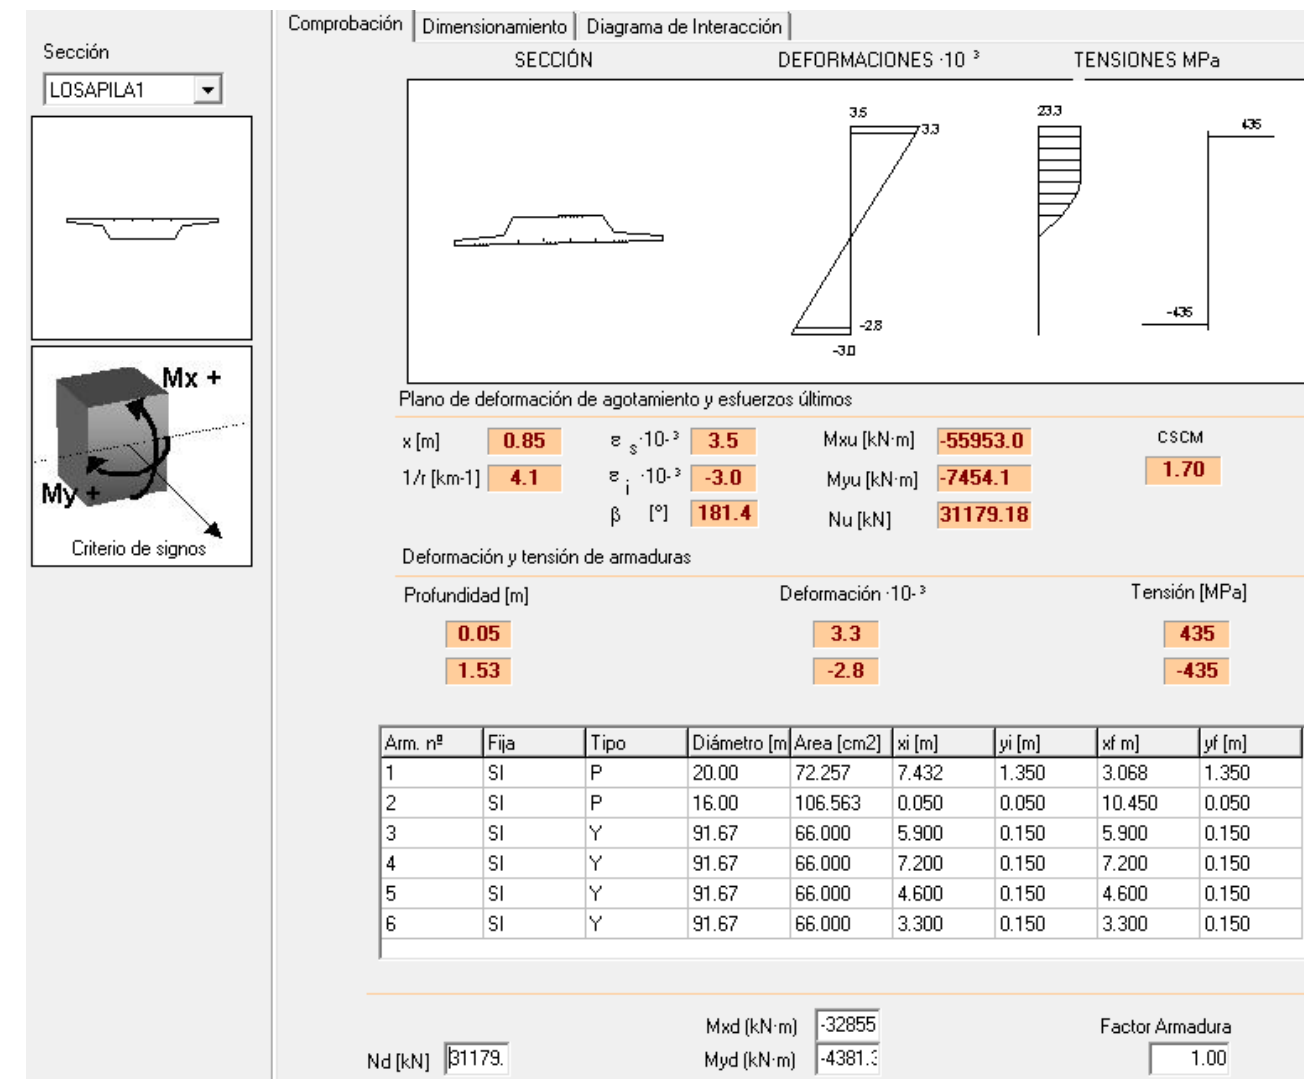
Sección
LOSAPILA1

Mx +
My +
Criterio de signos

Comprobación | Dimensionamiento | Diagrama de Interacción

SECCIÓN DEFORMACIONES $\cdot10^{-3}$ TENSIONES MPa

3.5
3.3
-2.8
-3.0
23.3
435
-435

Plano de deformación de agotamiento y esfuerzos últimos

x [m] 0.85
1/r [km-1] 4.1
$\varepsilon_s \cdot 10^{-3}$ 3.5
$\varepsilon_i \cdot 10^{-3}$ -3.0
β [°] 181.4
Mxu [kN·m] -55953.0
Myu [kN·m] -7454.1
Nu [kN] 31179.18
CSCM
1.70

Deformación y tensión de armaduras

Profundidad [m] Deformación $\cdot10^{-3}$ Tensión [MPa]
0.05 3.3 435
1.53 -2.8 -435

| Arm. nº | Fija | Tipo | Diámetro [m | Area [cm2] | xi [m] | yi [m] | xf m] | yf [m] |
|---|---|---|---|---|---|---|---|---|
| 1 | SI | P | 20.00 | 72.257 | 7.432 | 1.350 | 3.068 | 1.350 |
| 2 | SI | P | 16.00 | 106.563 | 0.050 | 0.050 | 10.450 | 0.050 |
| 3 | SI | Y | 91.67 | 66.000 | 5.900 | 0.150 | 5.900 | 0.150 |
| 4 | SI | Y | 91.67 | 66.000 | 7.200 | 0.150 | 7.200 | 0.150 |
| 5 | SI | Y | 91.67 | 66.000 | 4.600 | 0.150 | 4.600 | 0.150 |
| 6 | SI | Y | 91.67 | 66.000 | 3.300 | 0.150 | 3.300 | 0.150 |

Nd [kN] 31179.
Mxd (kN·m) -32855
Myd (kN·m) -4381.3
Factor Armadura 1.00